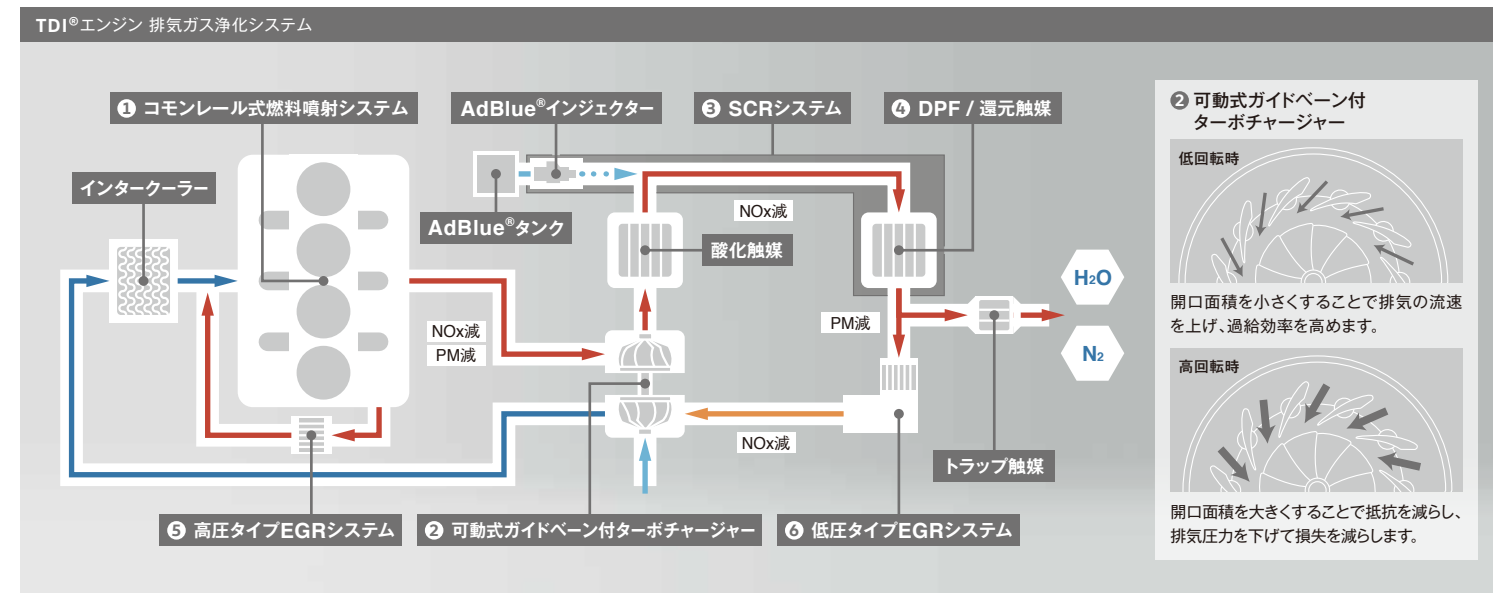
TDI®エンジン 排気ガス浄化システム

❶ コモンレール式燃料噴射システム

AdBlue®インジェクター

❸ SCRシステム

❹ DPF / 還元触媒

インタークーラー

AdBlue®タンク

NOx減

酸化触媒

$H_2O$

$N_2$

NOx減

PM減

PM減

NOx減

トラップ触媒

❺ 高圧タイプEGRシステム

❷ 可動式ガイドベーン付ターボチャージャー

❻ 低圧タイプEGRシステム

❷ 可動式ガイドベーン付ターボチャージャー

低回転時

開口面積を小さくすることで排気の流速を上げ、過給効率を高めます。

高回転時

開口面積を大きくすることで抵抗を減らし、排気圧力を下げて損失を減らします。